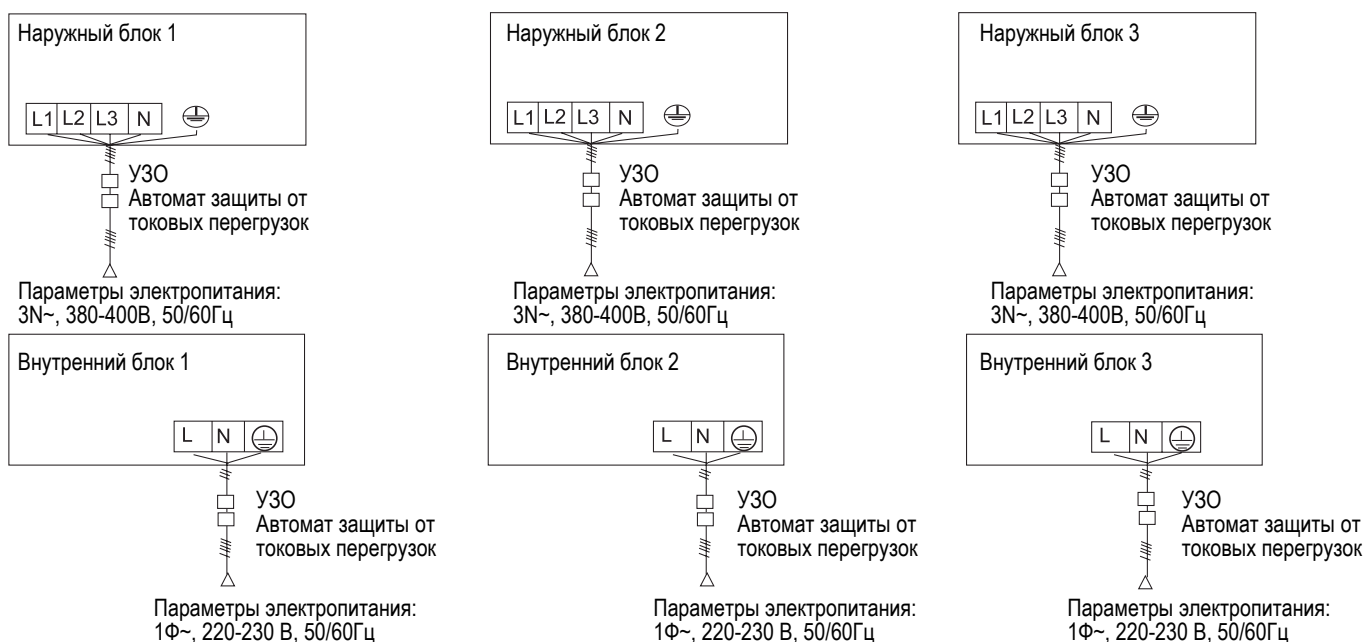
Наружный блок 1

L1 L2 L3 N

УЗО
Автомат защиты от токовых перегрузок

Параметры электропитания:
3N~, 380-400В, 50/60Гц

Наружный блок 2

L1 L2 L3 N

УЗО
Автомат защиты от токовых перегрузок

Параметры электропитания:
3N~, 380-400В, 50/60Гц

Наружный блок 3

L1 L2 L3 N

УЗО
Автомат защиты от токовых перегрузок

Параметры электропитания:
3N~, 380-400В, 50/60Гц

Внутренний блок 1

L N

УЗО
Автомат защиты от токовых перегрузок

Параметры электропитания:
1Ф~, 220-230 В, 50/60Гц

Внутренний блок 2

L N

УЗО
Автомат защиты от токовых перегрузок

Параметры электропитания:
1Ф~, 220-230 В, 50/60Гц

Внутренний блок 3

L N

УЗО
Автомат защиты от токовых перегрузок

Параметры электропитания:
1Ф~, 220-230 В, 50/60Гц